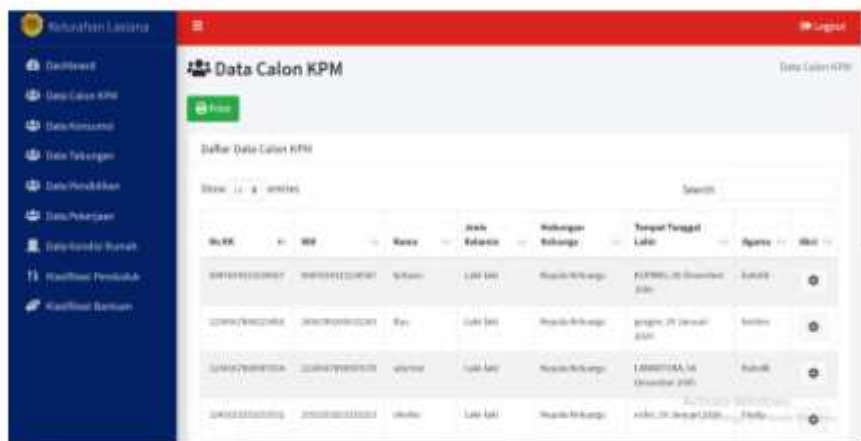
Kelurahan Lasiana

Logout

Dashboard
Data Calon KPM
Data Konsumsi
Data Tabungan
Data Pendidikan
Data Pekerjaan
Data Kondisi Rumah
Klasifikasi Penduduk
Klasifikasi Bantuan

Data Calon KPM

Data Calon KPM

Print

Daftar Data Calon KPM

Show 10 entries

Search:

| No.KK | NIK | Nama | Jenis Kelamin | Hubungan Keluarga | Tempat Tanggal Lahir | Agama | Aksi |
|---|---|---|---|---|---|---|---|
| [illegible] | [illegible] | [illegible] | Laki-laki | Kepala Keluarga | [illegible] | Katolik | |
| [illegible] | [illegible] | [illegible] | Laki-laki | Kepala Keluarga | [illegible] | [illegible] | |
| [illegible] | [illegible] | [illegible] | Laki-laki | Kepala Keluarga | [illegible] | Katolik | |
| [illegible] | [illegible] | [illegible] | Laki-laki | Kepala Keluarga | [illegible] | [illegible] | |